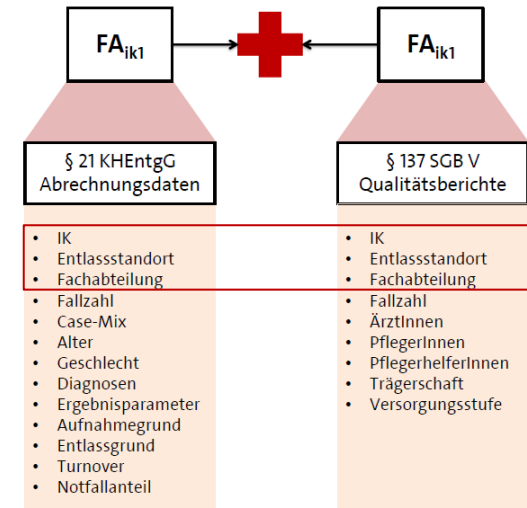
$FA_{ik1}$

$FA_{ik1}$

§ 21 KHEntgG
Abrechnungsdaten

- IK
- Entlassstandort
- Fachabteilung
- Fallzahl
- Case-Mix
- Alter
- Geschlecht
- Diagnosen
- Ergebnisparameter
- Aufnahmegrund
- Entlassgrund
- Turnover
- Notfallanteil

§ 137 SGB V
Qualitätsberichte

- IK
- Entlassstandort
- Fachabteilung
- Fallzahl
- ÄrztInnen
- PflegerInnen
- PflegerhelferInnen
- Trägerschaft
- Versorgungsstufe